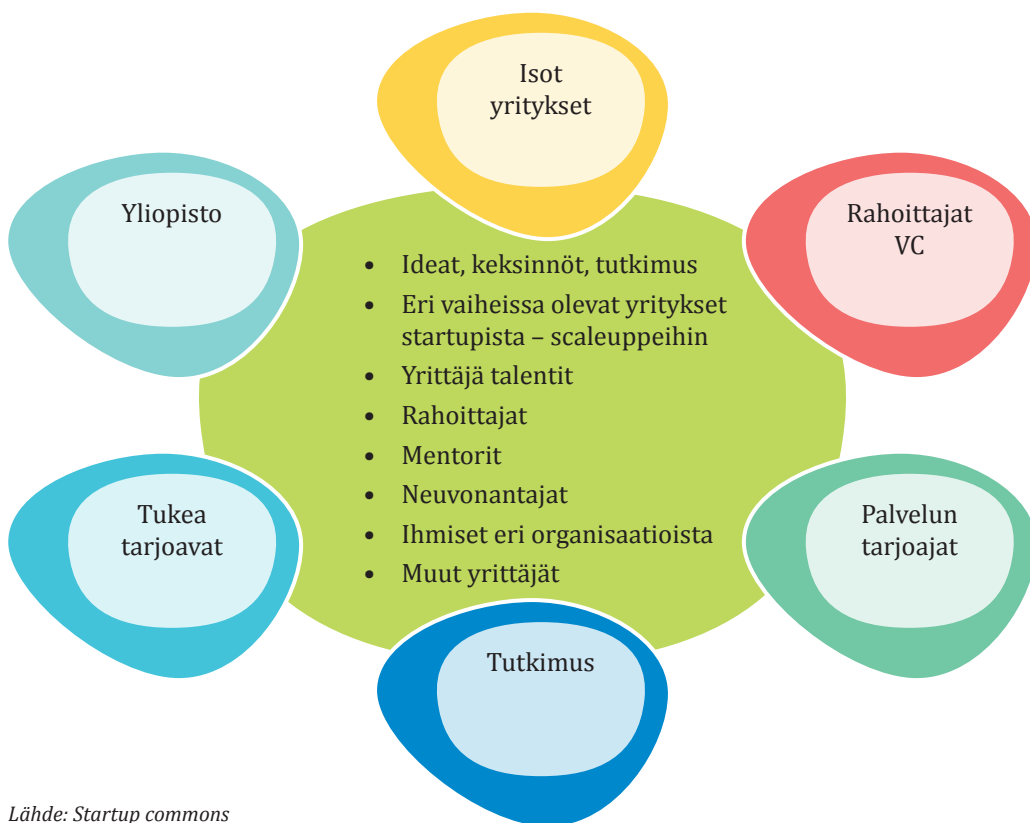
Isot yritykset

Yliopisto

Rahoittajat VC

- Ideat, keksinnöt, tutkimus
- Eri vaiheissa olevat yritykset startupista – scaleuppeihin
- Yrittäjä talentit
- Rahoittajat
- Mentorit
- Neuvonantajat
- Ihmiset eri organisaatioista
- Muut yrittäjät

Tukea tarjoavat

Palvelun tarjoajat

Tutkimus

Lähde: Startup commons